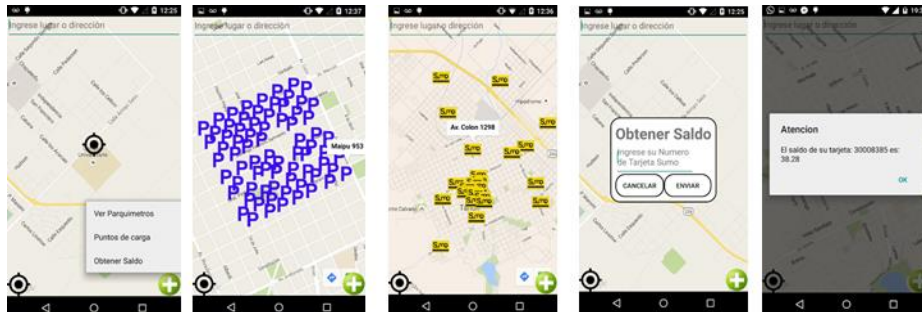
12:25
Ingrese lugar o dirección
Ver Parquimetros
Puntos de carga
Obtener Saldo

12:37
Ingrese lugar o dirección
Maipu 953

12:36
Ingrese lugar o dirección
Av. Colon 1298
Sumo

12:25
Ingrese lugar o dirección
Obtener Saldo
Ingrese su Numero de Tarjeta Sumo
CANCELAR
ENVIAR

Ingrese lugar o dirección
Atencion
El saldo de su tarjeta: 30008385 es: 38.28
OK